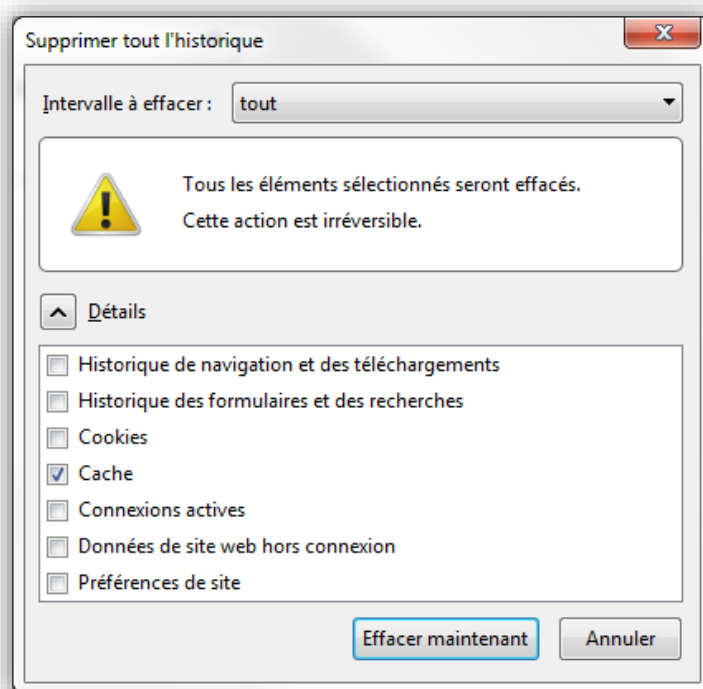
Supprimer tout l'historique

Intervalle à effacer : tout

Tous les éléments sélectionnés seront effacés.
Cette action est irréversible.

Détails

Historique de navigation et des téléchargements
Historique des formulaires et des recherches
Cookies
Cache
Connexions actives
Données de site web hors connexion
Préférences de site

Effacer maintenant
Annuler